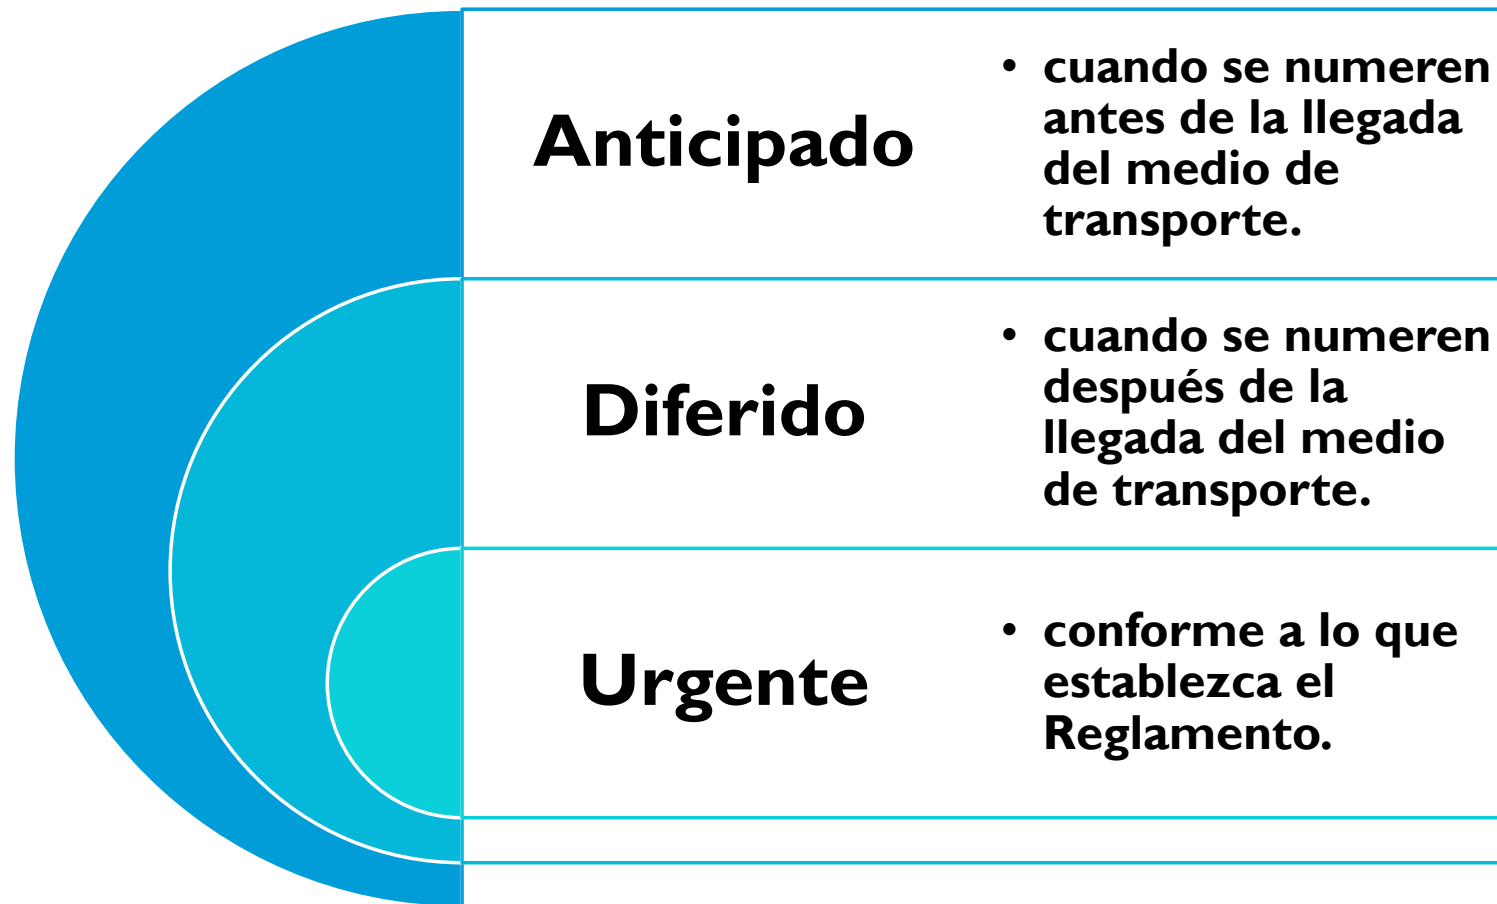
Anticipado

• cuando se numeren antes de la llegada del medio de transporte.

Diferido

• cuando se numeren después de la llegada del medio de transporte.

Urgente

• conforme a lo que establezca el Reglamento.